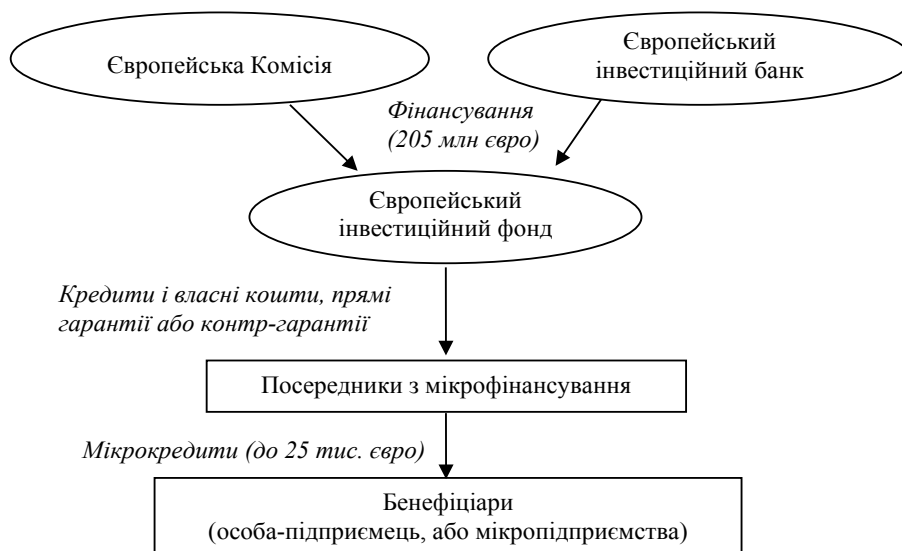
Європейська Комісія

Європейський інвестиційний банк

Фінансування (205 млн євро)

Європейський інвестиційний фонд

Кредити і власні кошти, прямі гарантії або контр-гарантії

Посередники з мікрофінансування

Мікрокредити (до 25 тис. євро)

Бенефіціари (особа-підприємець, або мікропідприємства)